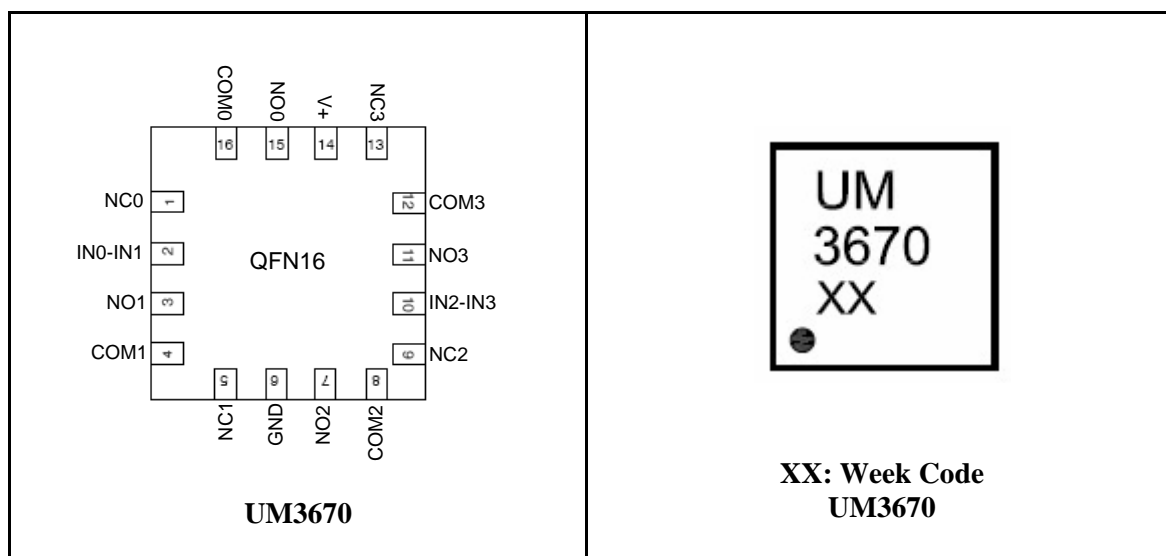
| COM0 NO0 V+ NC3<br>16 15 14 13<br>NC0 1 &nbsp; 12 COM3<br>IN0-IN1 2 &nbsp; QFN16 &nbsp; 11 NO3<br>NO1 3 &nbsp; 10 IN2-IN3<br>COM1 4 &nbsp; 9 NC2<br>5 6 7 8<br>NC1 GND NO2 COM2<br><br>**UM3670** | UM<br>3670<br>XX<br><br>**XX: Week Code**<br>**UM3670** |
|---|---|